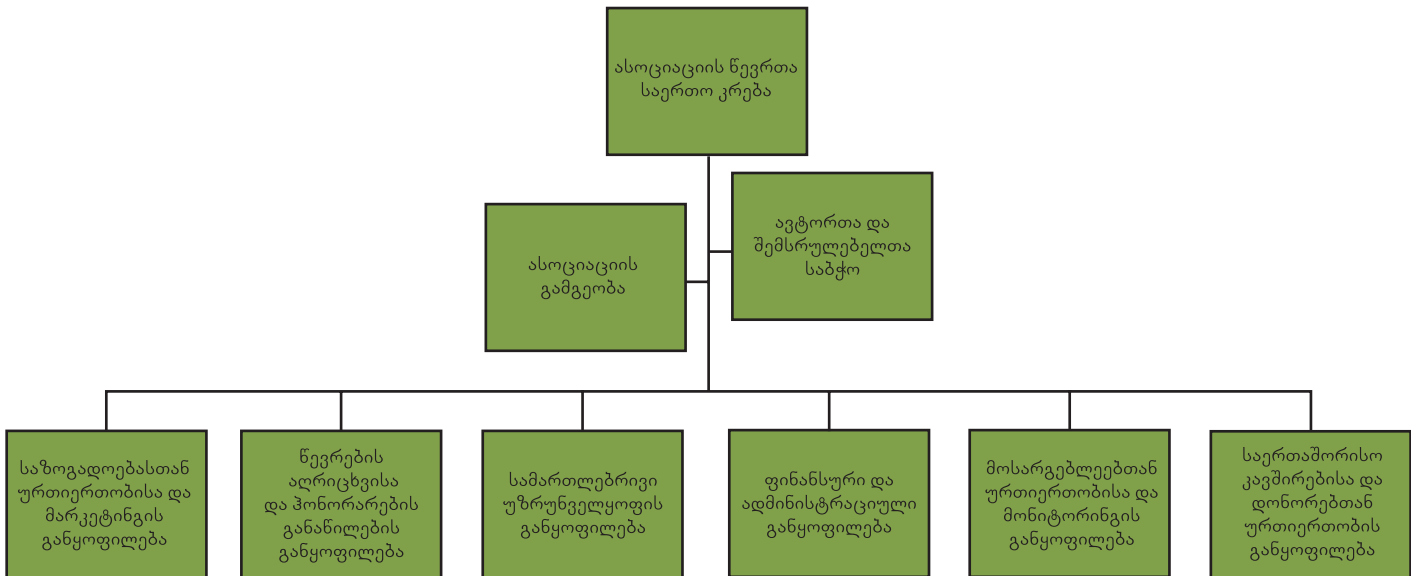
ასოციაციის წევრთა საერთო კრება

ასოციაციის გამგეობა

ავტორთა და შემსრულებელთა საბჭო

საზოგადოებასთან ურთიერთობისა და მარკეტინგის განყოფილება

წევრების აღრიცხვისა და ჰონორარების განაწილების განყოფილება

სამართლებრივი უზრუნველყოფის განყოფილება

ფინანსური და ადმინისტრაციული განყოფილება

მოსარგებლეებთან ურთიერთობისა და მონიტორინგის განყოფილება

საერთაშორისო კავშირებისა და დონორებთან ურთიერთობის განყოფილება